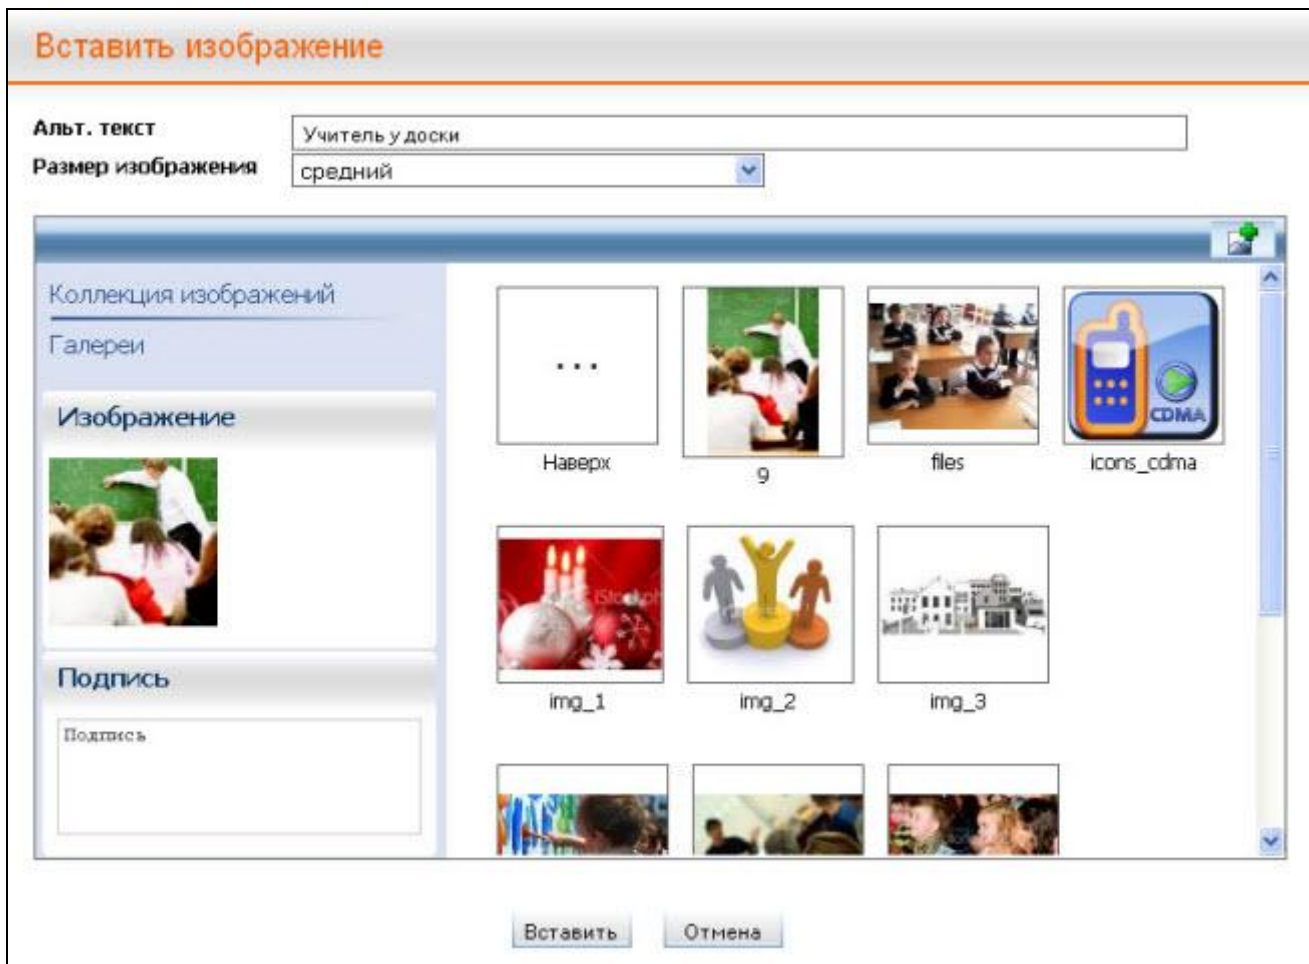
Вставить изображение

Альт. текст
Учитель у доски
Размер изображения
средний

Коллекция изображений
Галереи

Изображение

Подпись
Подпись

...
Наверх
9
files
CDMA
icons_cdma
iStockph
img_1
img_2
img_3

Вставить
Отмена